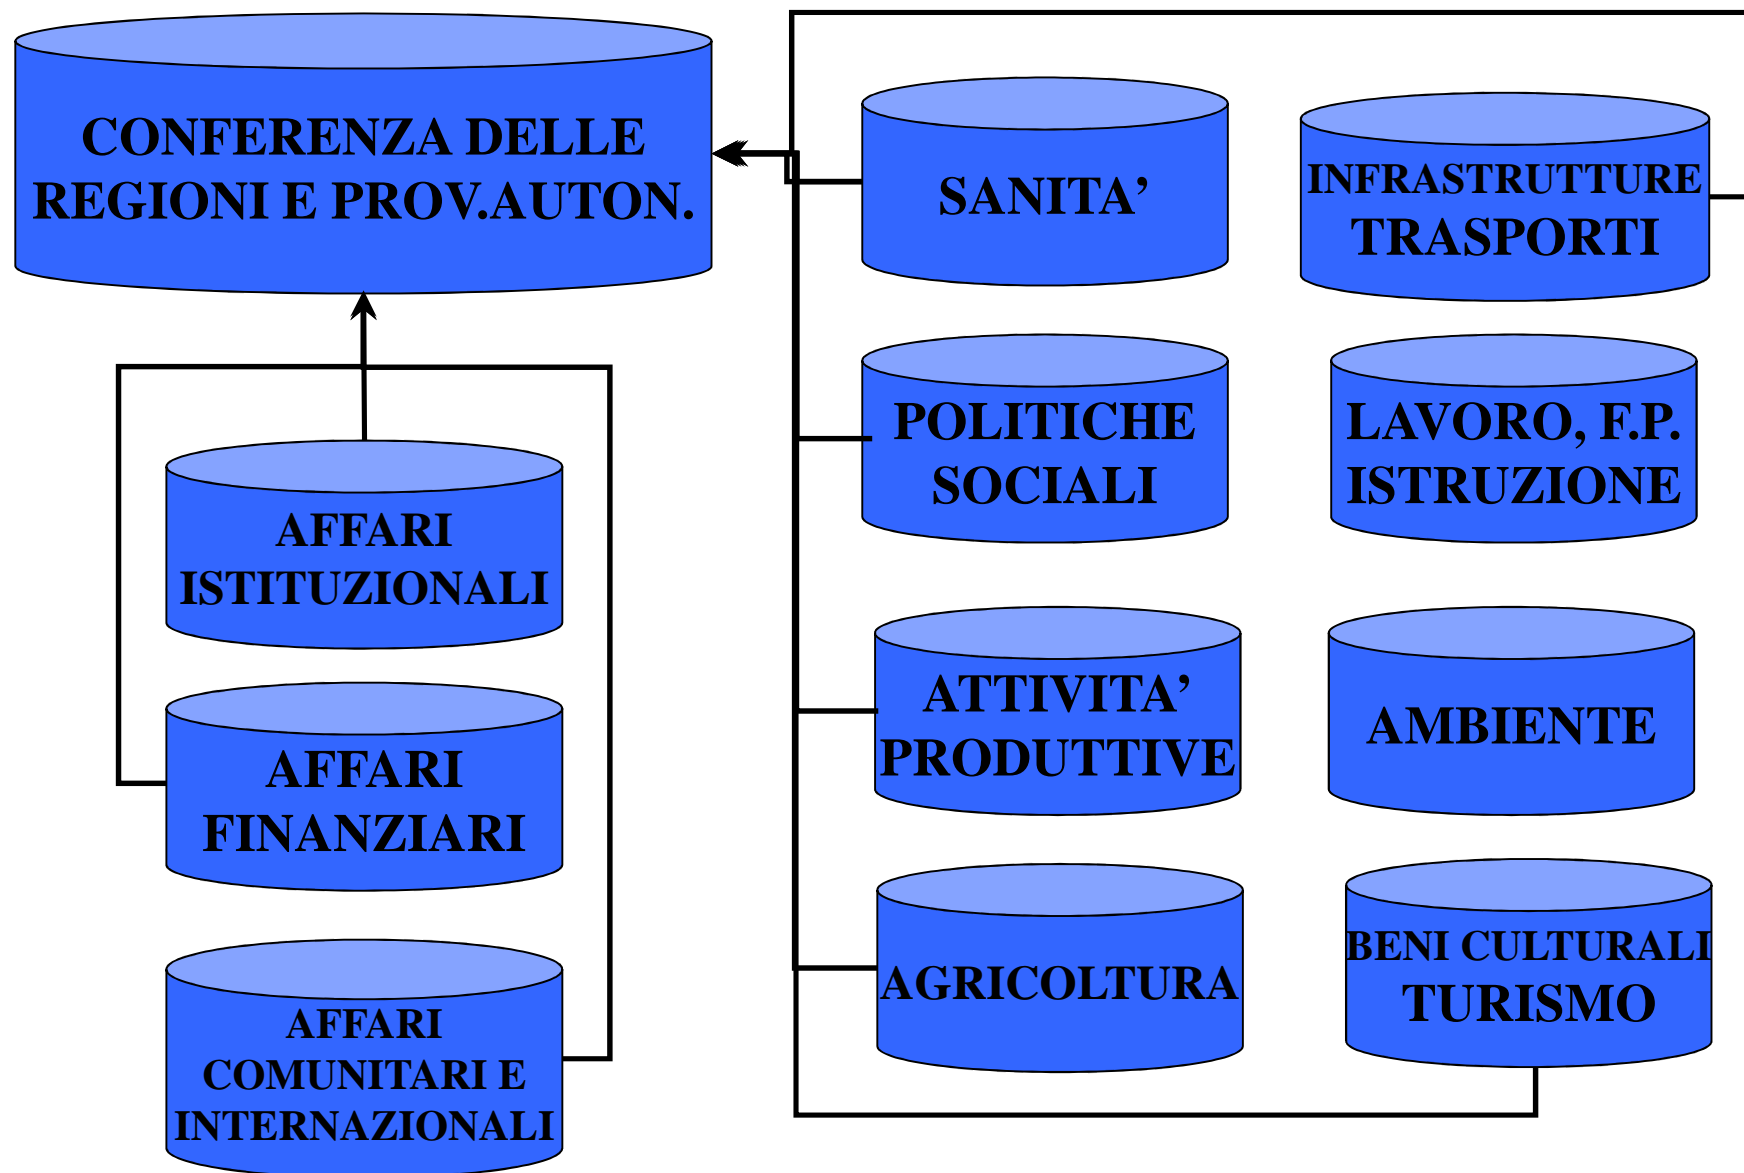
CONFERENZA DELLE REGIONI E PROV.AUTON.

SANITA'

INFRASTRUTTURE TRASPORTI

POLITICHE SOCIALI

LAVORO, F.P. ISTRUZIONE

ATTIVITA' PRODUTTIVE

AMBIENTE

AGRICOLTURA

BENI CULTURALI TURISMO

AFFARI ISTITUZIONALI

AFFARI FINANZIARI

AFFARI COMUNITARI E INTERNAZIONALI